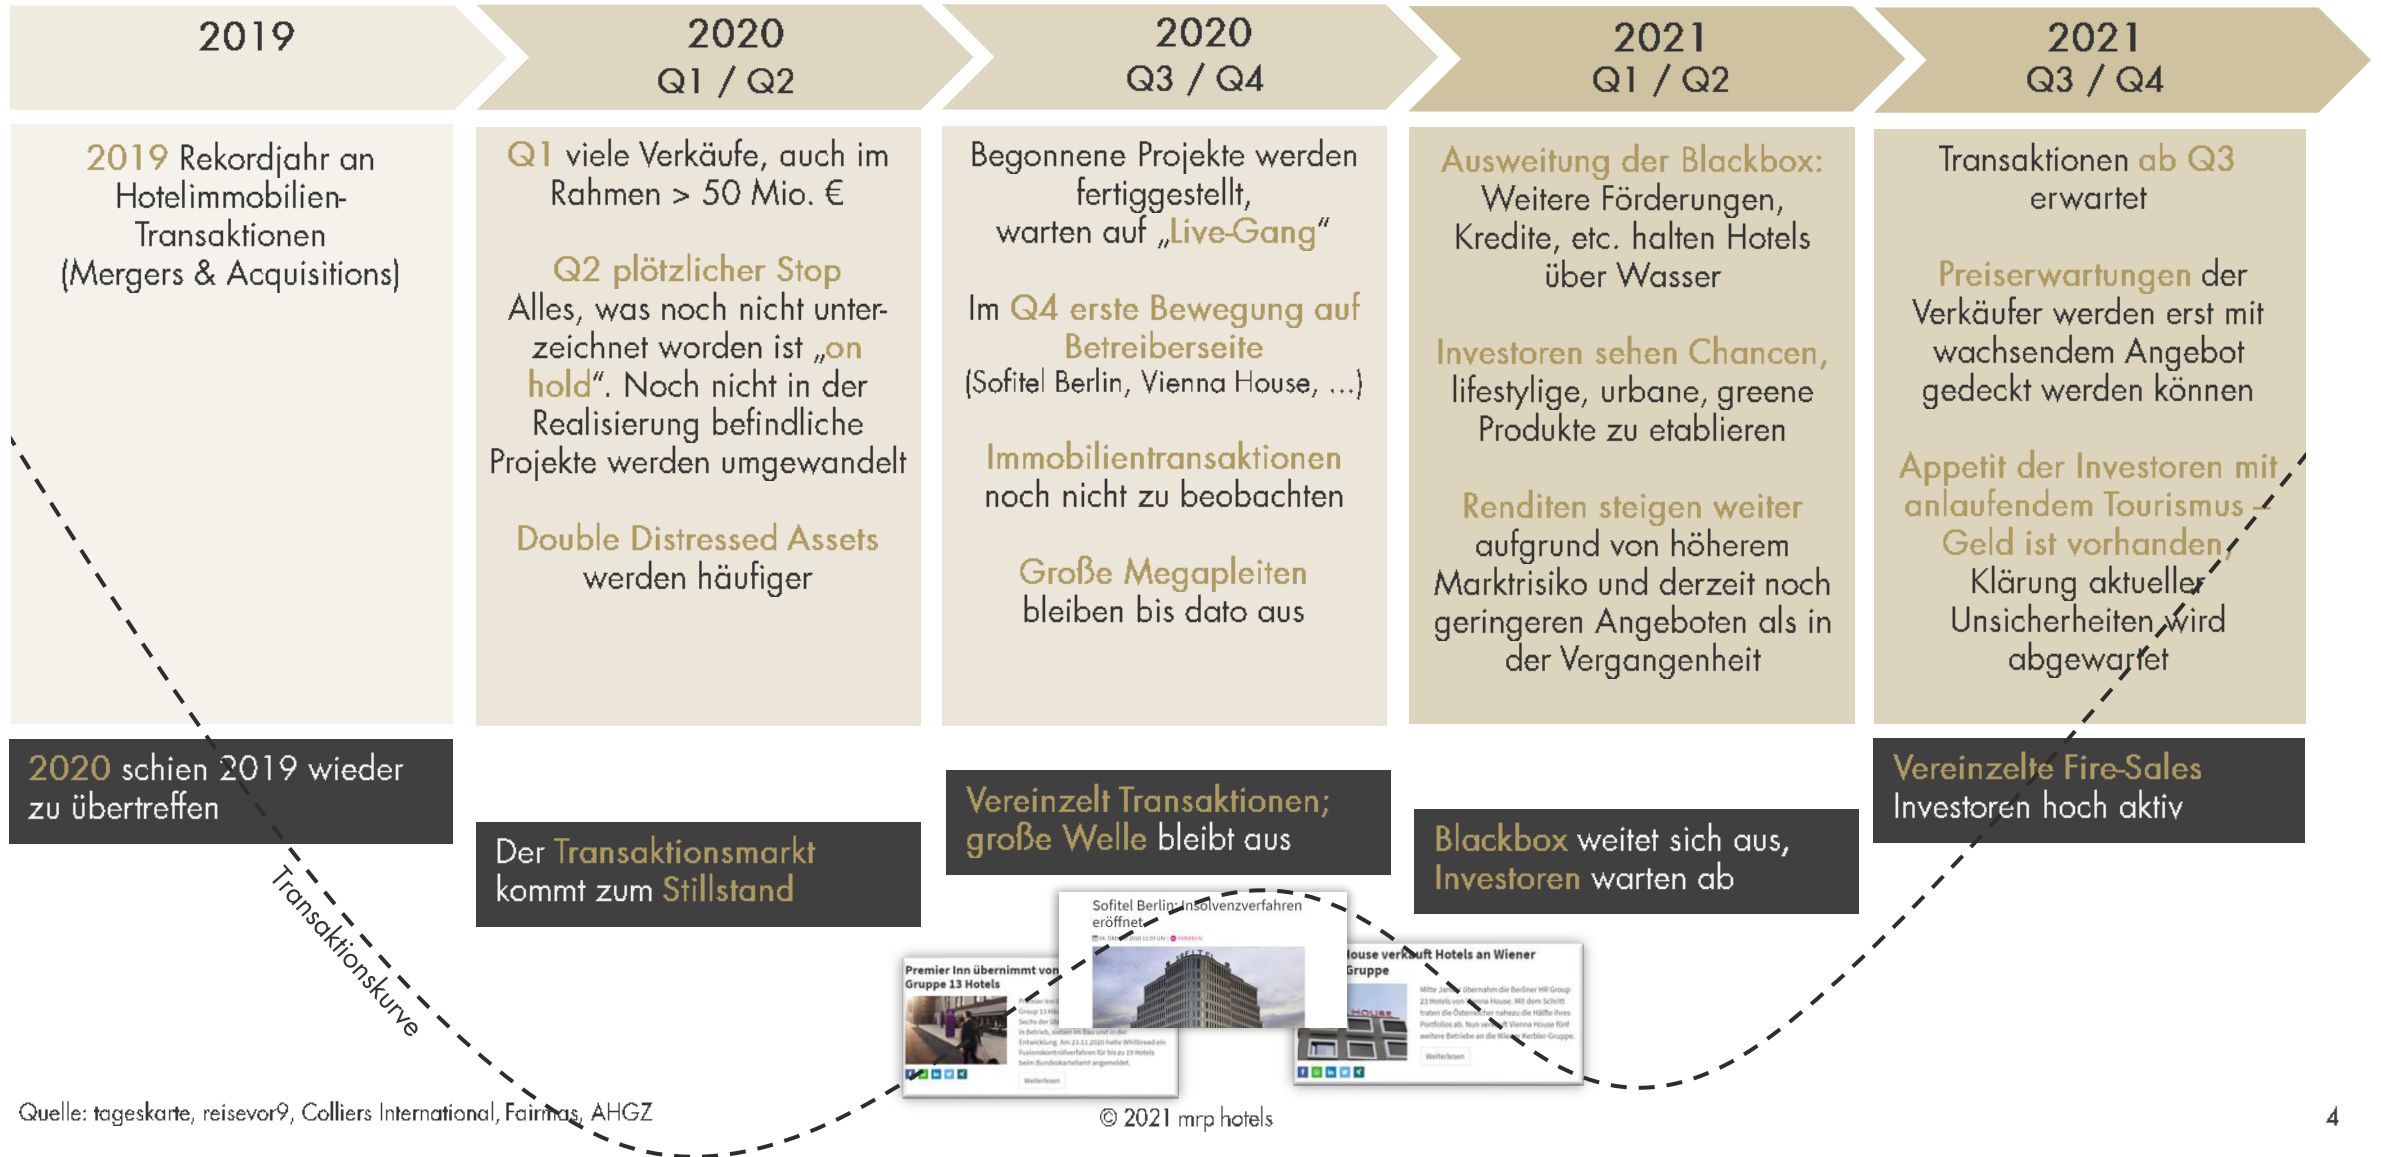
2019

2020
Q1 / Q2

2020
Q3 / Q4

2021
Q1 / Q2

2021
Q3 / Q4

2019 Rekordjahr an Hotelimmobilien-Transaktionen (Mergers & Acquisitions)

Q1 viele Verkäufe, auch im Rahmen > 50 Mio. €

Q2 plötzlicher Stop
Alles, was noch nicht unterzeichnet worden ist „on hold". Noch nicht in der Realisierung befindliche Projekte werden umgewandelt

Double Distressed Assets werden häufiger

Begonnene Projekte werden fertiggestellt, warten auf „Live-Gang"

Im Q4 erste Bewegung auf Betreiberseite
(Sofitel Berlin, Vienna House, ...)

Immobilientransaktionen noch nicht zu beobachten

Große Megapleiten bleiben bis dato aus

Ausweitung der Blackbox:
Weitere Förderungen, Kredite, etc. halten Hotels über Wasser

Investoren sehen Chancen, lifestylige, urbane, greene Produkte zu etablieren

Renditen steigen weiter aufgrund von höherem Marktrisiko und derzeit noch geringeren Angeboten als in der Vergangenheit

Transaktionen ab Q3 erwartet

Preiserwartungen der Verkäufer werden erst mit wachsendem Angebot gedeckt werden können

Appetit der Investoren mit anlaufendem Tourismus – Geld ist vorhanden, Klärung aktueller Unsicherheiten wird abgewartet

2020 schien 2019 wieder zu übertreffen

Der Transaktionsmarkt kommt zum Stillstand

Vereinzelt Transaktionen; große Welle bleibt aus

Blackbox weitet sich aus, Investoren warten ab

Vereinzelte Fire-Sales
Investoren hoch aktiv

Transaktionskurve

Sofitel Berlin: Insolvenzverfahren eröffnet

Premier Inn übernimmt von Gruppe 13 Hotels

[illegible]ouse verkauft Hotels an Wiener Gruppe

Quelle: tageskarte, reisevor9, Colliers International, Fairmas, AHGZ

© 2021 mrp hotels

4